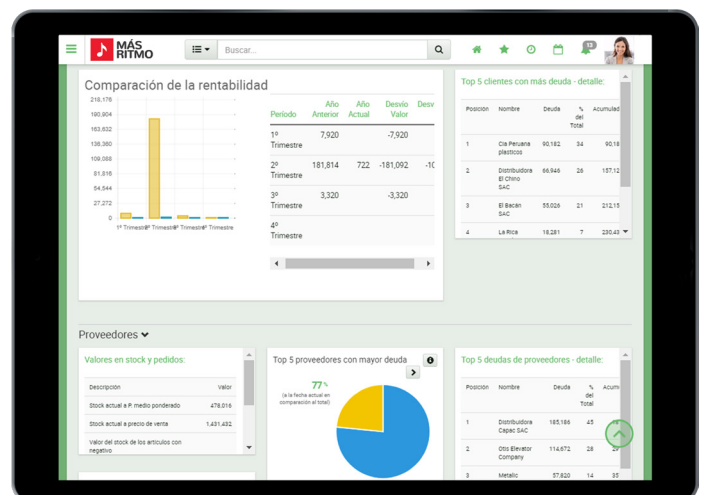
MÁS RITMO

Buscar...

13

Comparación de la rentabilidad

218,176
190,904
163,632
136,360
109,088
81,816
54,544
27,272
0

1º Trimestre 2º Trimestre 3º Trimestre 4º Trimestre

| Periodo | Año Anterior | Año Actual | Desvío Valor | Desv |
|---|---|---|---|---|
| 1º Trimestre | 7,920 | | -7,920 | |
| 2º Trimestre | 181,814 | 722 | -181,092 | -1( |
| 3º Trimestre | 3,320 | | -3,320 | |
| 4º Trimestre | | | | |

Top 5 clientes con más deuda - detalle:

| Posición | Nombre | Deuda | % del Total | Acumulad |
|---|---|---|---|---|
| 1 | Cia Peruana plasticos | 90,182 | 34 | 90,18 |
| 2 | Distribuidora El Chino SAC | 66,946 | 26 | 157,12 |
| 3 | El Bacán SAC | 55,026 | 21 | 212,15 |
| 4 | La Rica | 18,281 | 7 | 230,43 |

Proveedores

Valores en stock y pedidos:

| Descripción | Valor |
|---|---|
| Stock actual a P. medio ponderado | 478,016 |
| Stock actual a precio de venta | 1,431,432 |
| Valor del stock de los artículos con negativo | |

Top 5 proveedores con mayor deuda

77 %
(a la fecha actual en comparación al total)

Top 5 deudas de proveedores - detalle:

| Posición | Nombre | Deuda | % del Total | Acum |
|---|---|---|---|---|
| 1 | Distribuidora Capac SAC | 185,186 | 45 | |
| 2 | Otis Elevator Company | 114,672 | 28 | 29 |
| 3 | Metalic | 57,820 | 14 | 35 |